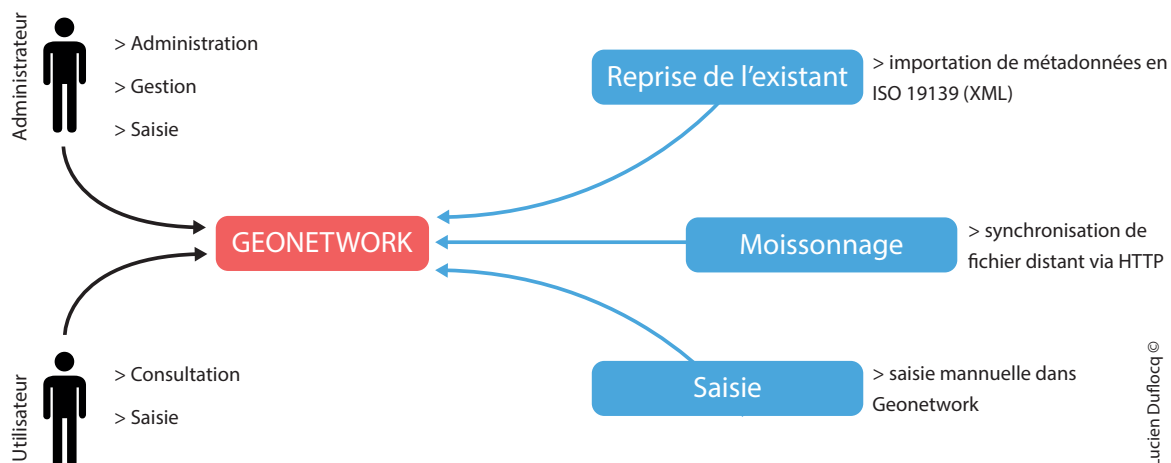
Administrateur

> Administration

> Gestion

> Saisie

Reprise de l'existant

> importation de métadonnées en ISO 19139 (XML)

GEONETWORK

Moissonnage

> synchronisation de fichier distant via HTTP

Utilisateur

> Consultation

> Saisie

Saisie

> saisie mannuelle dans Geonetwork

ucien Duflocq ©